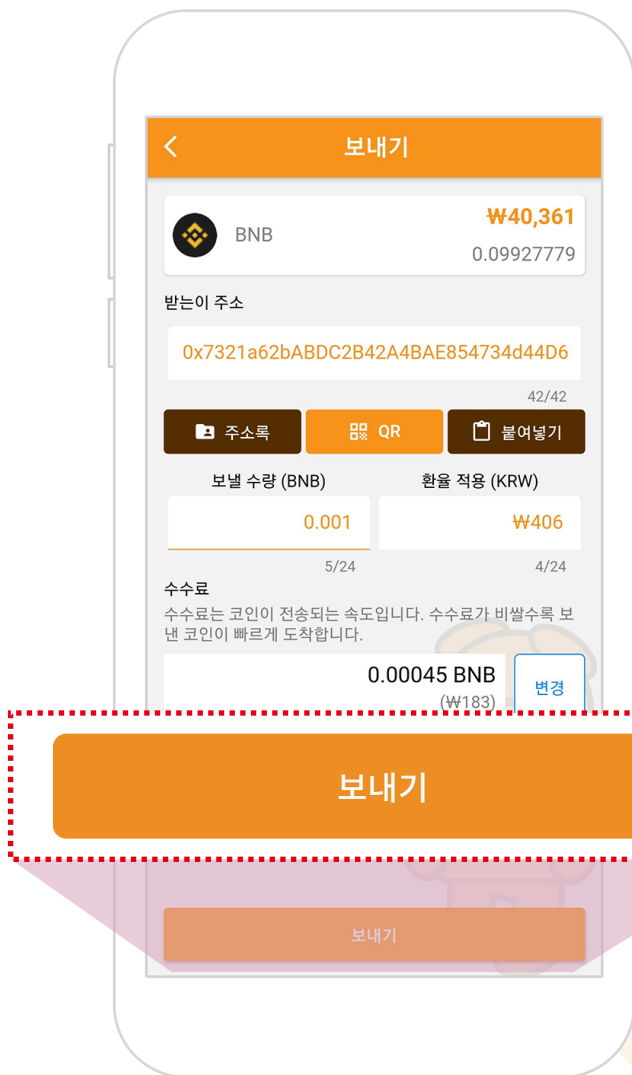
보내기

BNB
₩40,361
0.09927779

받는이 주소
0x7321a62bABDC2B42A4BAE854734d44D6
42/42

주소록
QR
붙여넣기

보낼 수량 (BNB)
0.001
5/24

환율 적용 (KRW)
₩406
4/24

수수료
수수료는 코인이 전송되는 속도입니다. 수수료가 비쌀수록 보낸 코인이 빠르게 도착합니다.

0.00045 BNB
(₩183)
변경

보내기

보내기